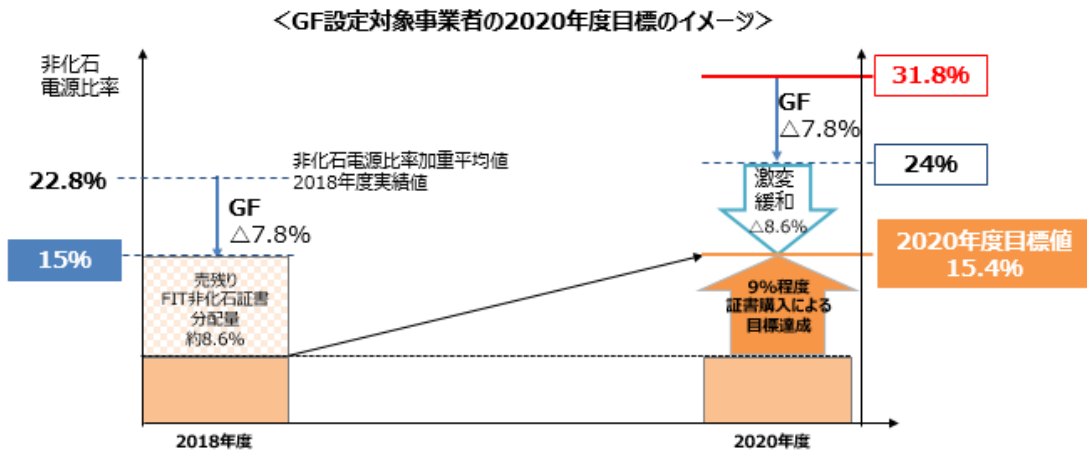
<GF設定対象事業者の2020年度目標のイメージ>

非化石電源比率

22.8%

非化石電源比率加重平均値
2018年度実績値

GF
△7.8%

15%

売残り
FIT非化石証書
分配量
約8.6%

31.8%

GF
△7.8%

24%

激変
緩和
△8.6%

2020年度目標値
15.4%

9%程度
証書購入による
目標達成

2018年度

2020年度